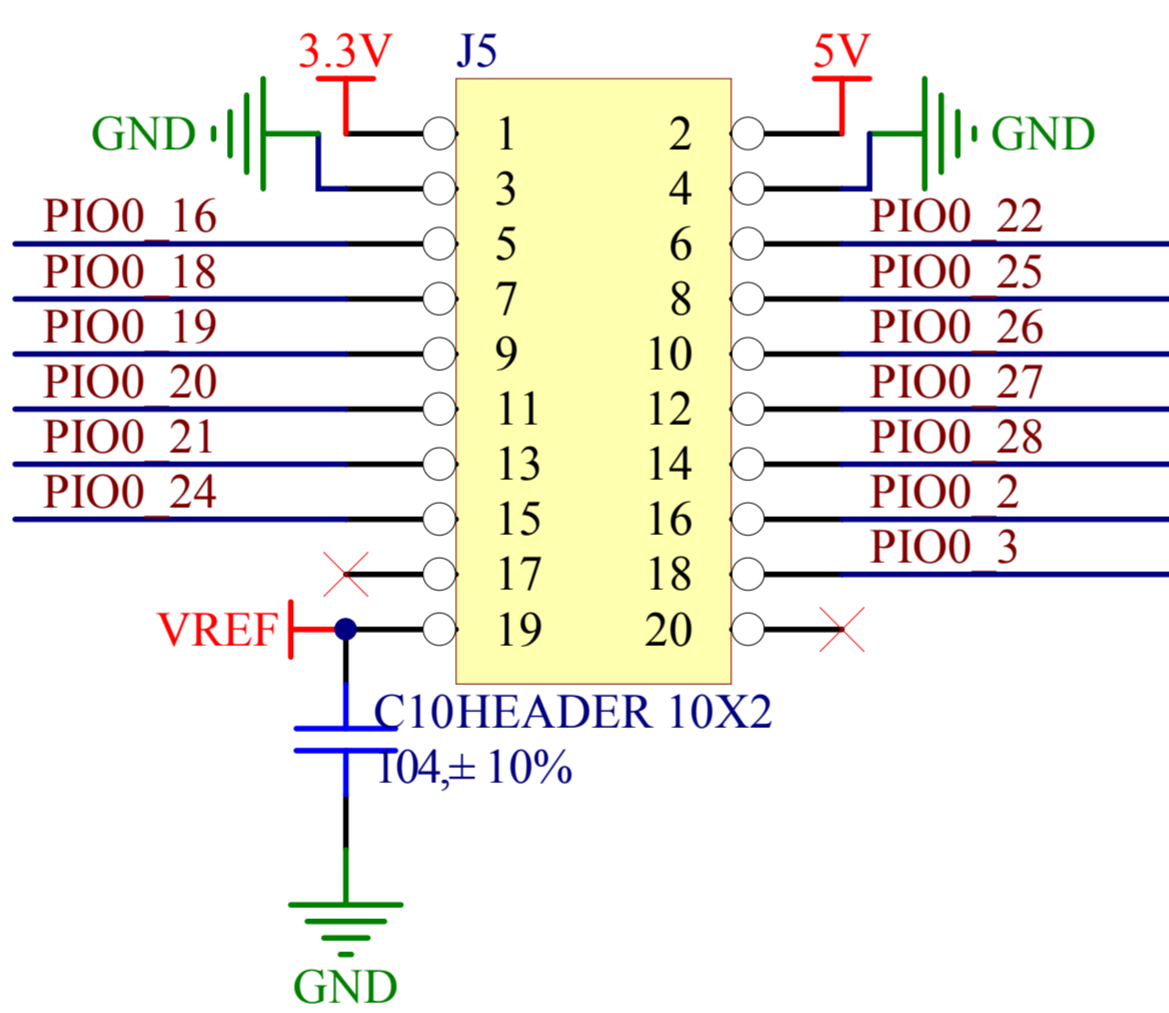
3.3V
J5
5V
GND
1
2
GND
3
4
PIO0_16
5
6
PIO0_22
PIO0_18
7
8
PIO0_25
PIO0_19
9
10
PIO0_26
PIO0_20
11
12
PIO0_27
PIO0_21
13
14
PIO0_28
PIO0_24
15
16
PIO0_2
PIO0_3
17
18
VREF
19
20
C10
HEADER 10X2
104,± 10%
GND